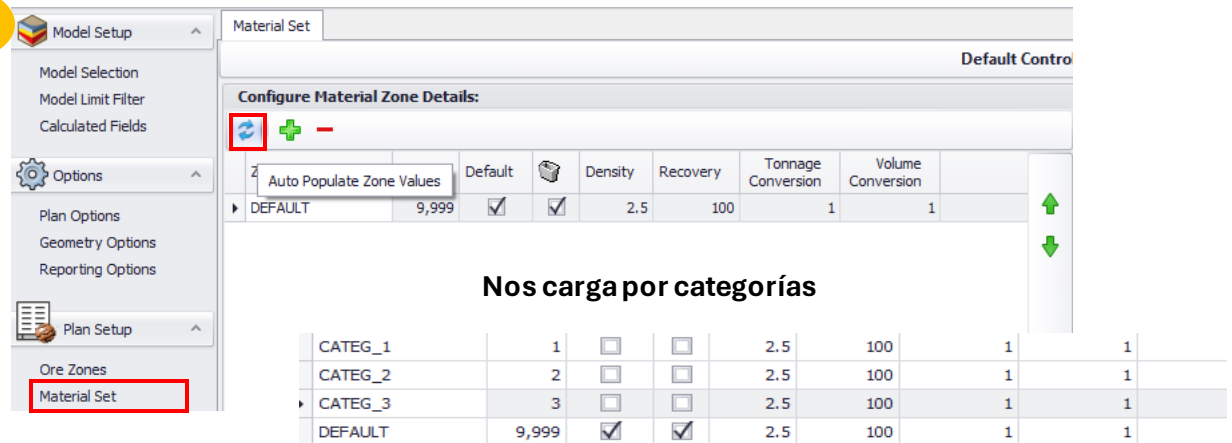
Model Setup

Model Selection
Model Limit Filter
Calculated Fields

Options

Plan Options
Geometry Options
Reporting Options

Plan Setup

Ore Zones
Material Set

Material Set

Default Control

Configure Material Zone Details:

Auto Populate Zone Values

| Z | | Default | | Density | Recovery | Tonnage Conversion | Volume Conversion |
|---|---|---|---|---|---|---|---|
| DEFAULT | 9,999 | ☑ | ☑ | 2.5 | 100 | 1 | 1 |

Nos carga por categorías

| CATEG_1 | 1 | ☐ | ☐ | 2.5 | 100 | 1 | 1 |
|---|---|---|---|---|---|---|---|
| CATEG_2 | 2 | ☐ | ☐ | 2.5 | 100 | 1 | 1 |
| CATEG_3 | 3 | ☐ | ☐ | 2.5 | 100 | 1 | 1 |
| DEFAULT | 9,999 | ☑ | ☑ | 2.5 | 100 | 1 | 1 |